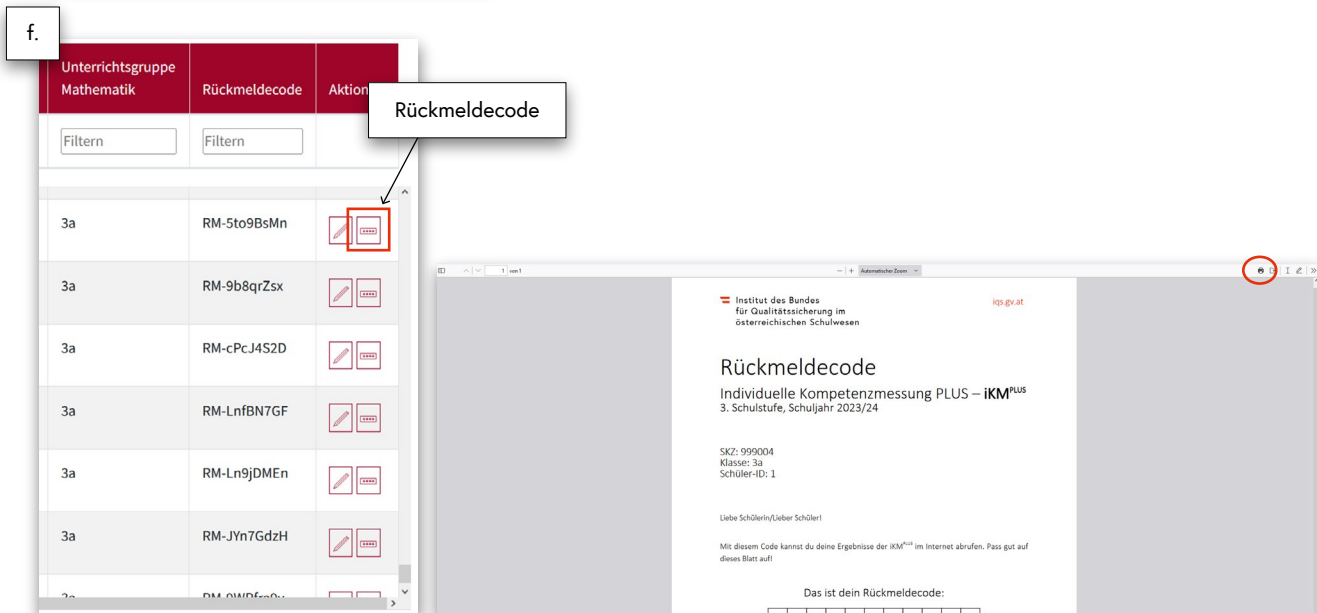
f.

| Unterrichtsgruppe Mathematik | Rückmeldecode | Aktion |
|---|---|---|
| Filtern | Filtern | |
| 3a | RM-5to9BsMn | |
| 3a | RM-9b8qrZsx | |
| 3a | RM-cPcJ4S2D | |
| 3a | RM-LnfBN7GF | |
| 3a | RM-Ln9jDMEn | |
| 3a | RM-JYn7GdzH | |
| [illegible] | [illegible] | |

Rückmeldecode

1 von 1

Automatischer Zoom

Institut des Bundes für Qualitätssicherung im österreichischen Schulwesen

iqs.gv.at

Rückmeldecode

Individuelle Kompetenzmessung PLUS – iKM$^{PLUS}$
3. Schulstufe, Schuljahr 2023/24

SKZ: 999004
Klasse: 3a
Schüler-ID: 1

Liebe Schülerin/Lieber Schüler!

Mit diesem Code kannst du deine Ergebnisse der iKM$^{PLUS}$ im Internet abrufen. Pass gut auf dieses Blatt auf!

Das ist dein Rückmeldecode: